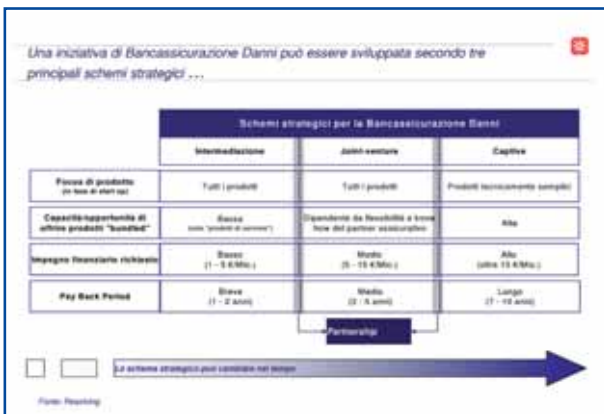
Una iniziativa di Bancassicurazione Danni può essere sviluppata secondo tre principali schemi strategici …

| | Schemi strategici per la Bancassicurazione Danni | | |
|---|---|---|---|
| | Intermediazione | Joint-venture | Captive |
| Focus di prodotto (in fase di start-up) | Tutti i prodotti | Tutti i prodotti | Prodotti tecnicamente semplici |
| Capacità/opportunità di offrire prodotti "bundled" | Bassa (solo "prodotti di servizio") | Dipendente da flessibilità e know how del partner assicurativo | Alta |
| Impegno finanziario richiesto | Basso (1 - 5 €/Mio.) | Medio (5 - 15 €/Mio.) | Alto (oltre 15 €/Mio.) |
| Pay Back Period | Breve (1 - 2 anni) | Medio (2 - 5 anni) | Lungo (7 - 10 anni) |

Partnership

Lo schema strategico può cambiare nel tempo

Fonte: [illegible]